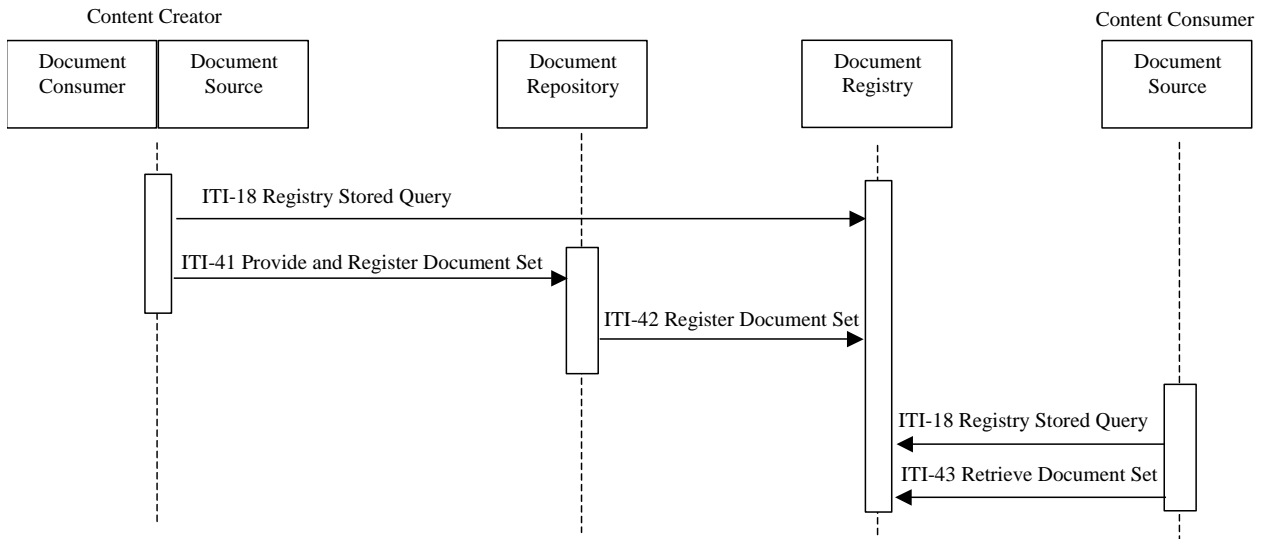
Content Creator

Content Consumer

Document Consumer

Document Source

Document Repository

Document Registry

Document Source

ITI-18 Registry Stored Query

ITI-41 Provide and Register Document Set

ITI-42 Register Document Set

ITI-18 Registry Stored Query

ITI-43 Retrieve Document Set